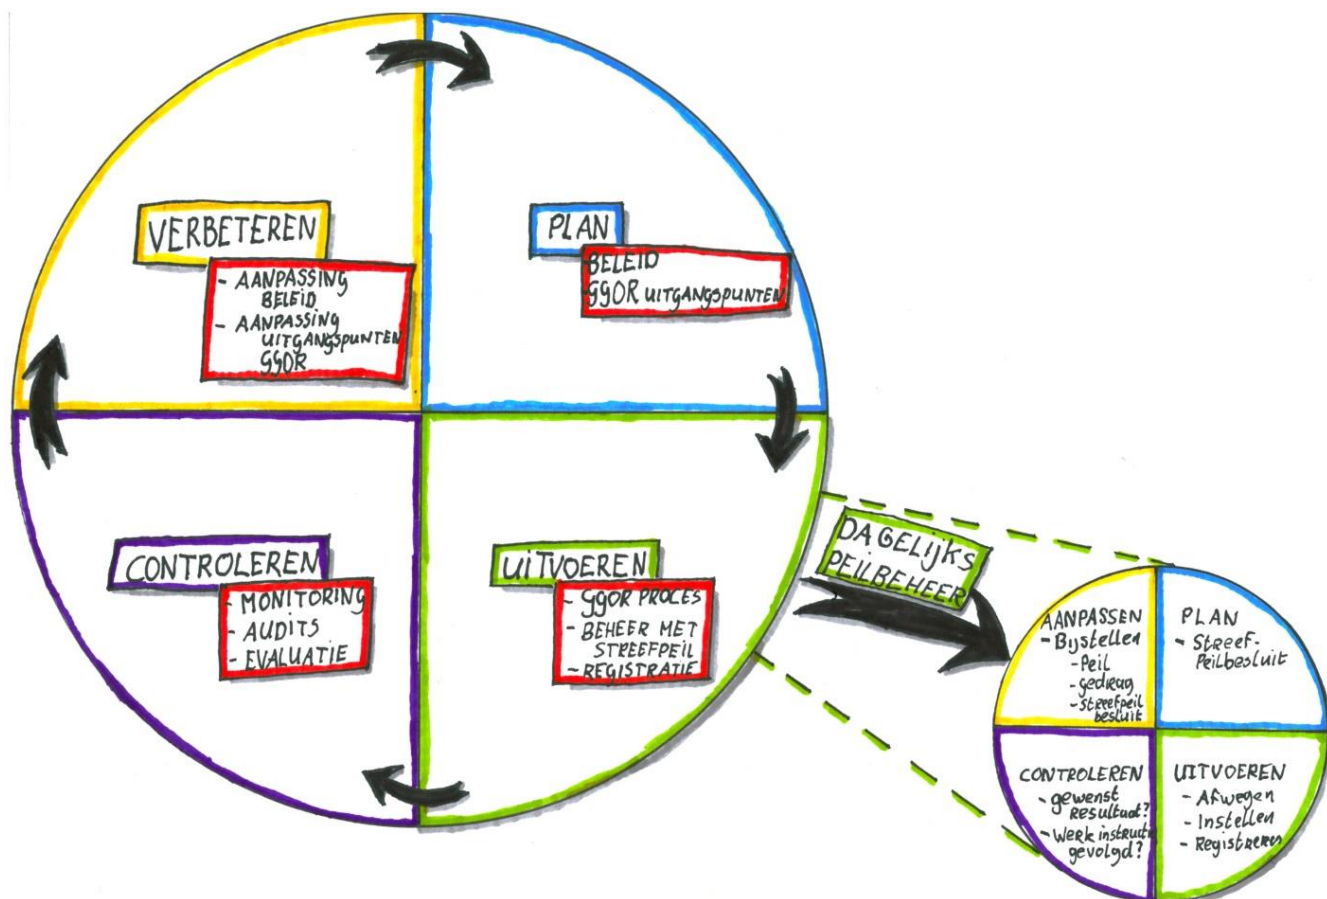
VERBETEREN
- AANPASSING BELEID
- AANPASSING UITGANGSPUNTEN GGOR

PLAN
BELEID
GGOR UITGANGSPUNTEN

CONTROLEREN
- MONITORING
- AUDITS
- EVALUATIE

UITVOEREN
- GGOR PROCES
- BEHEER MET STREEFPEIL
- REGISTRATIE

DAGELIJKS PEILBEHEER

AANPASSEN
- Bijstellen
- Peil
- gedrag
- streefpeil besluit

PLAN
- Streef-Peilbesluit

CONTROLEREN
- gewenst resultaat?
- Werk instructie gevolgd?

UITVOEREN
- Afwegen
- Instellen
- Registreren